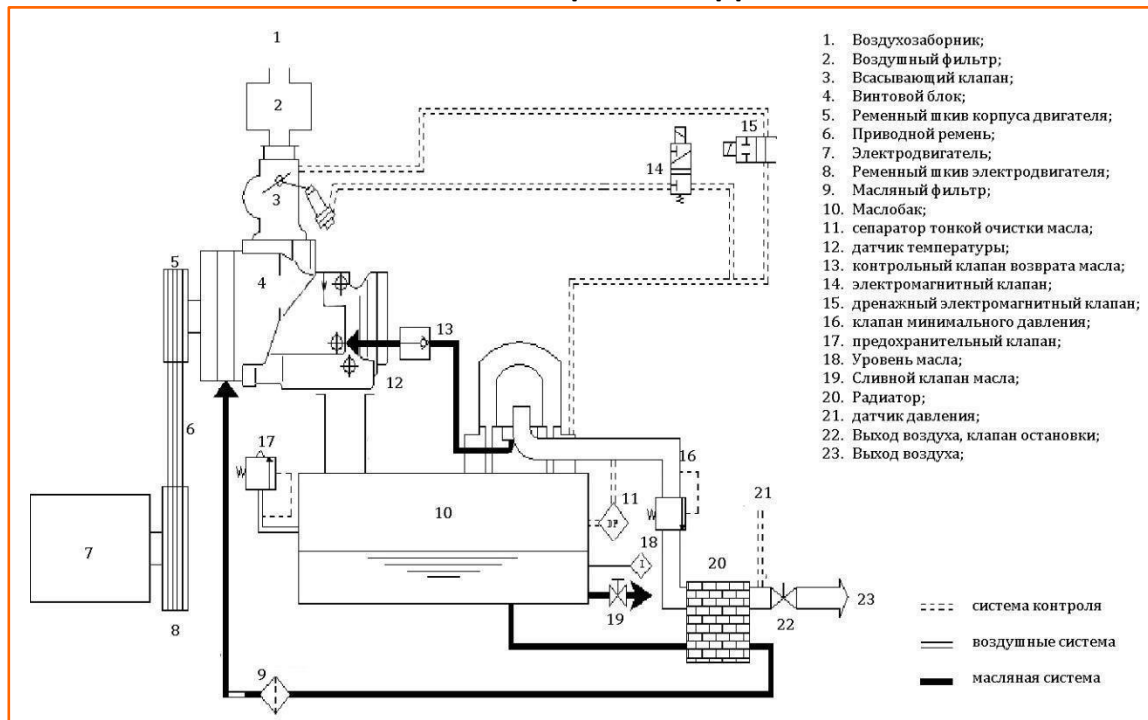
1
2
3
4
5
6
7
8
9
10
11
12
13
14
15
16
17
18
19
20
21
22
23

1. Воздухозаборник;
2. Воздушный фильтр;
3. Всасывающий клапан;
4. Винтовой блок;
5. Ременный шкив корпуса двигателя;
6. Приводной ремень;
7. Электродвигатель;
8. Ременный шкив электродвигателя;
9. Масляный фильтр;
10. Маслобак;
11. сепаратор тонкой очистки масла;
12. датчик температуры;
13. контрольный клапан возврата масла;
14. электромагнитный клапан;
15. дренажный электромагнитный клапан;
16. клапан минимального давления;
17. предохранительный клапан;
18. Уровень масла;
19. Сливной клапан масла;
20. Радиатор;
21. датчик давления;
22. Выход воздуха, клапан остановки;
23. Выход воздуха;

система контроля
воздушные система
масляная система